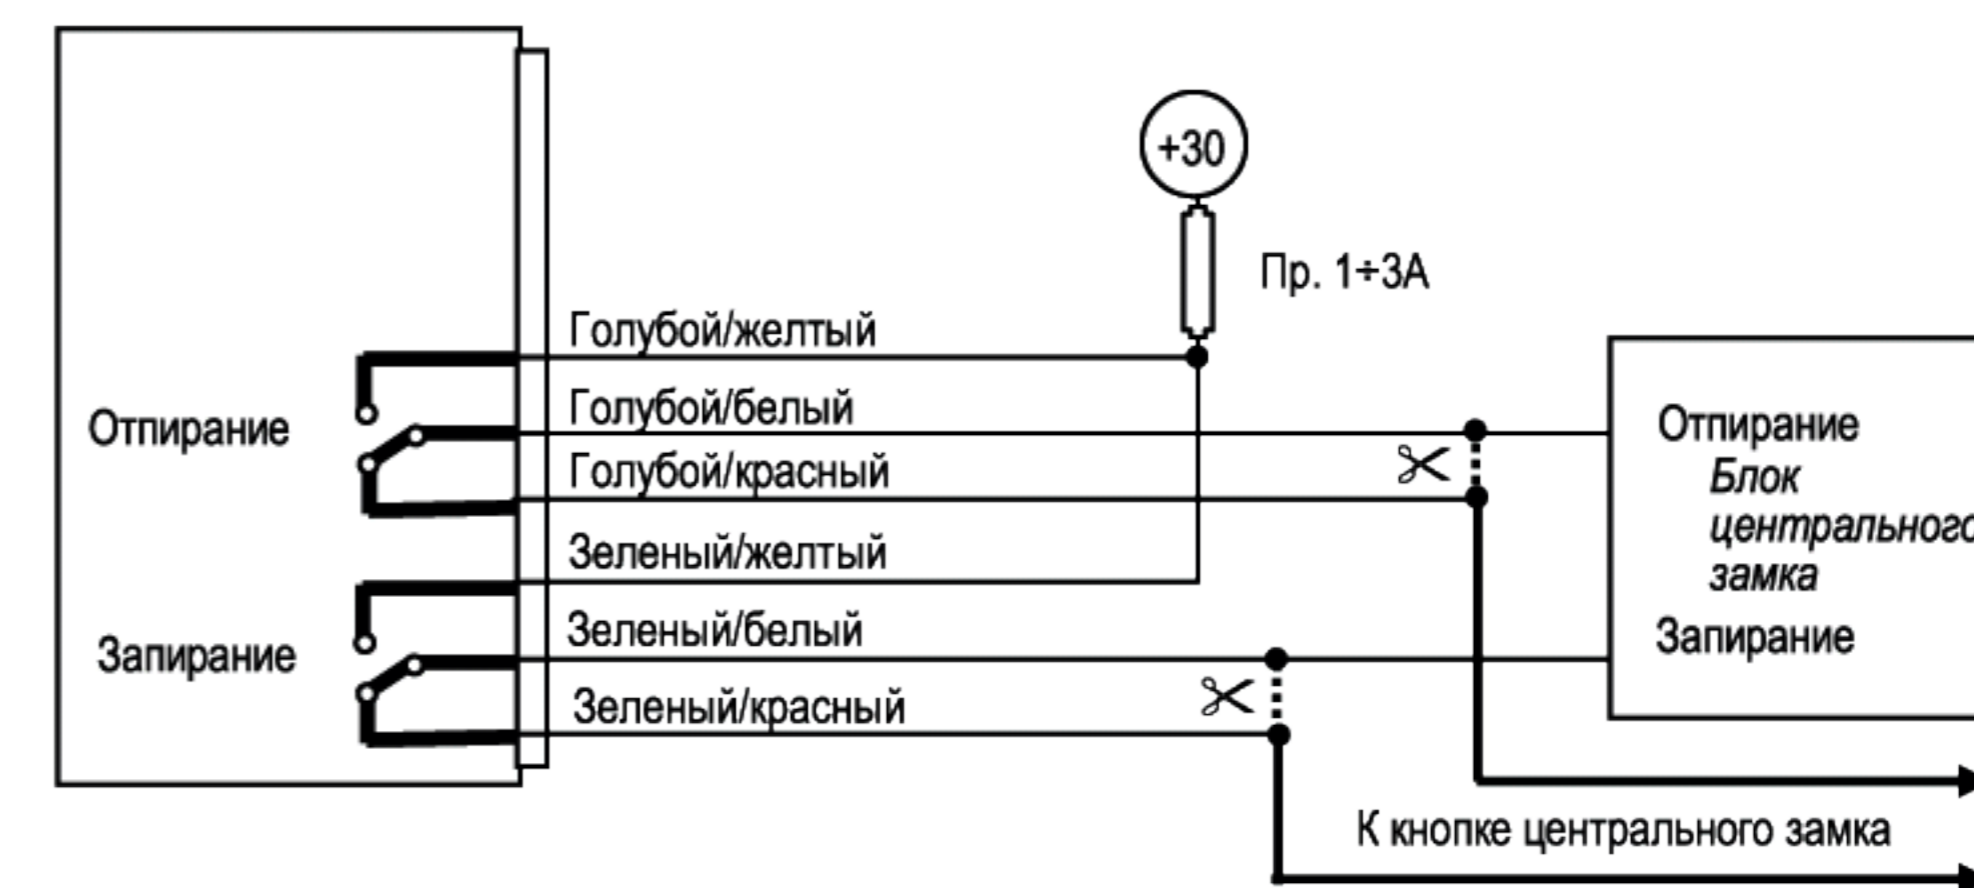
+30

Пр. 1÷3А

Голубой/желтый

Голубой/белый

Отпирание

Голубой/красный

Зеленый/желтый

Зеленый/белый

Запирание

Зеленый/красный

Отпирание

Блок центрального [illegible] замка

Запирание

К кнопке центрального замка